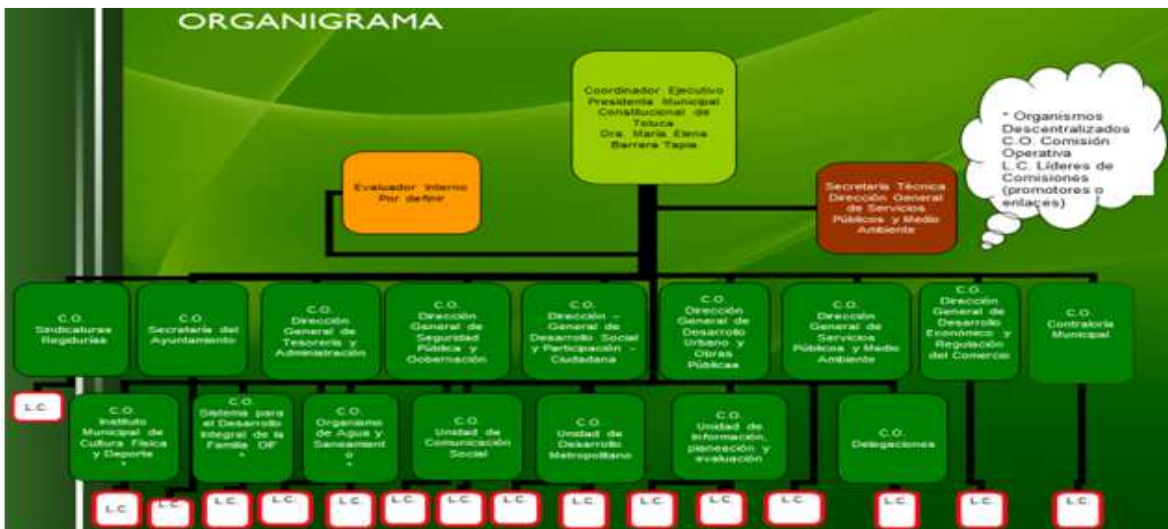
ORGANIGRAMA

Coordinador Ejecutivo Presidenta Municipal Constitucional de Toluca Dra. María Elena Barrera Tapia

* Organismos Descentralizados
C.O. Comisión Operativa
L.C. Líderes de Comisiones (promotores o enlaces)

Evaluador Interno Por definir

Secretaría Técnica Dirección General de Servicios Públicos y Medio Ambiente

C.O. Sindicaturas Regidurías

C.O. Secretaría del Ayuntamiento

C.O. Dirección General de Tesorería y Administración

C.O. Dirección General de Seguridad Pública y Gobernación

C.O. Dirección – General de Desarrollo Social y Participación – Ciudadana

C.O. Dirección General de Desarrollo Urbano y Obras Públicas

C.O. Dirección General de Servicios Públicos y Medio Ambiente

C.O. Dirección General de Desarrollo Económico y Regulación del Comercio

C.O. Contraloría Municipal

L.C.

C.O. Instituto Municipal de Cultura Física y Deporte *

C.O. Sistema para el Desarrollo Integral de la Familia DIF *

C.O. Organismo de Agua y Saneamiento *

C.O. Unidad de Comunicación Social

C.O. Unidad de Desarrollo Metropolitano

C.O. Unidad de Información, planeación y evaluación

C.O. Delegaciones

L.C. L.C. L.C. L.C. L.C. L.C. L.C. L.C. L.C. L.C. L.C. L.C. L.C. L.C. L.C.